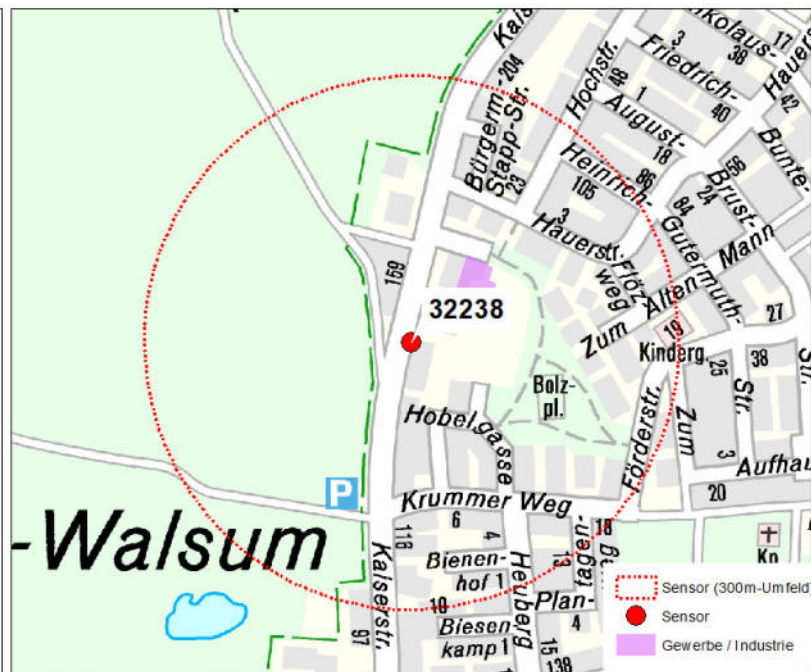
Kaise
204
Bürgerm.-Stapp-Str.
23
Hochstr.
46
Nikolaus-
3
38
17
Friedrich-
1
40
August-
18
Hauers
42
Bunte-
Heinrich-
105
86
56
24
Brust-
84
Gutermuth-
Mann
3
Hauerstr.
Flöz-
weg
Alten
Zum
19
27
159
32238
Kinderg.
38
25
Str.
Bolz-
pl.
Hobelgasse
Zum
Förderstr.
3
Aufhau
20
P
Krummer Weg
-Walsum
116
6
4
18
Bienen-
hof 1
Heuberg
13
tagen-
Plan-
10
4
Biesen-
kamp 1
15
138
97
Kaiserstr.
Kn
Sensor (300m-Umfeld)
Sensor
Gewerbe / Industrie